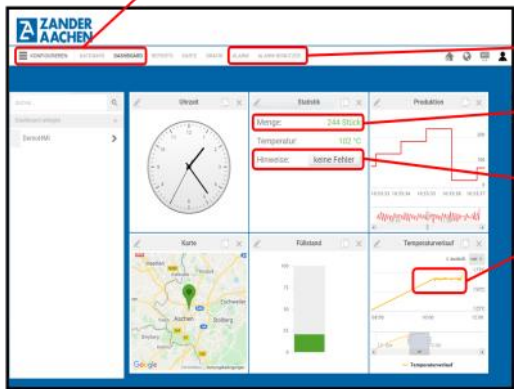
ZANDER AACHEN

KONFIGURIEREN DATENBANK DASHBOARD REPORTS KARTE GRAPH ALARM ALARM-MONITORING

Suche

Dashboard wählen

ZanderDMI

Uhrzeit

Statistik

Menge: 244 Stück

Temperatur: 102 °C

Hinweise: keine Fehler

Produktion

Karte

Aachen

Google

Füllstand

100

75

50

25

Temperaturverlauf

Temperaturverlauf